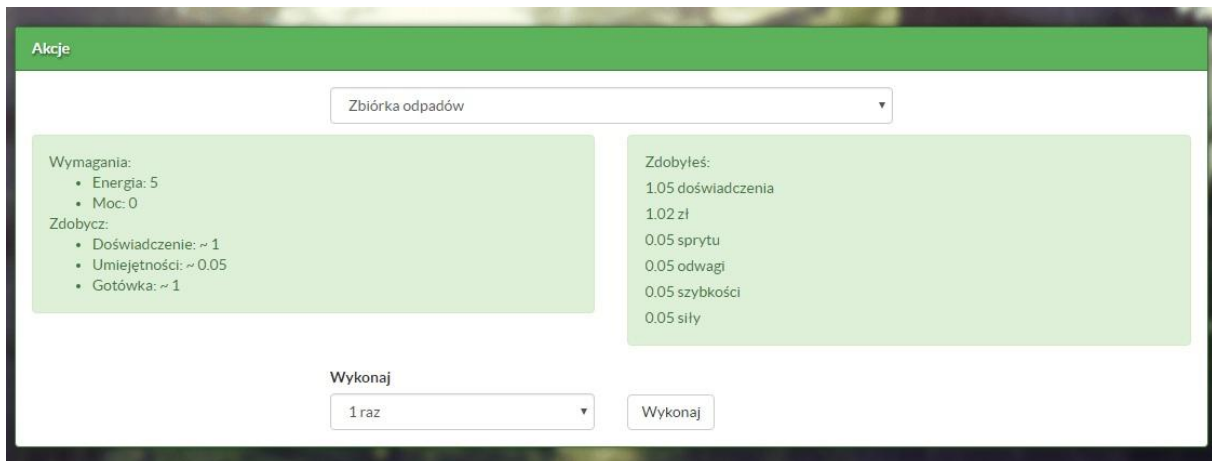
Akcje

Zbiórka odpadów

Wymagania:
- Energia: 5
- Moc: 0

Zdobycz:
- Doświadczenie: ~ 1
- Umiejętności: ~ 0.05
- Gotówka: ~ 1

Zdobyłeś:
1.05 doświadczenia
1.02 zł
0.05 sprytu
0.05 odwagi
0.05 szybkości
0.05 siły

Wykonaj
1 raz
Wykonaj